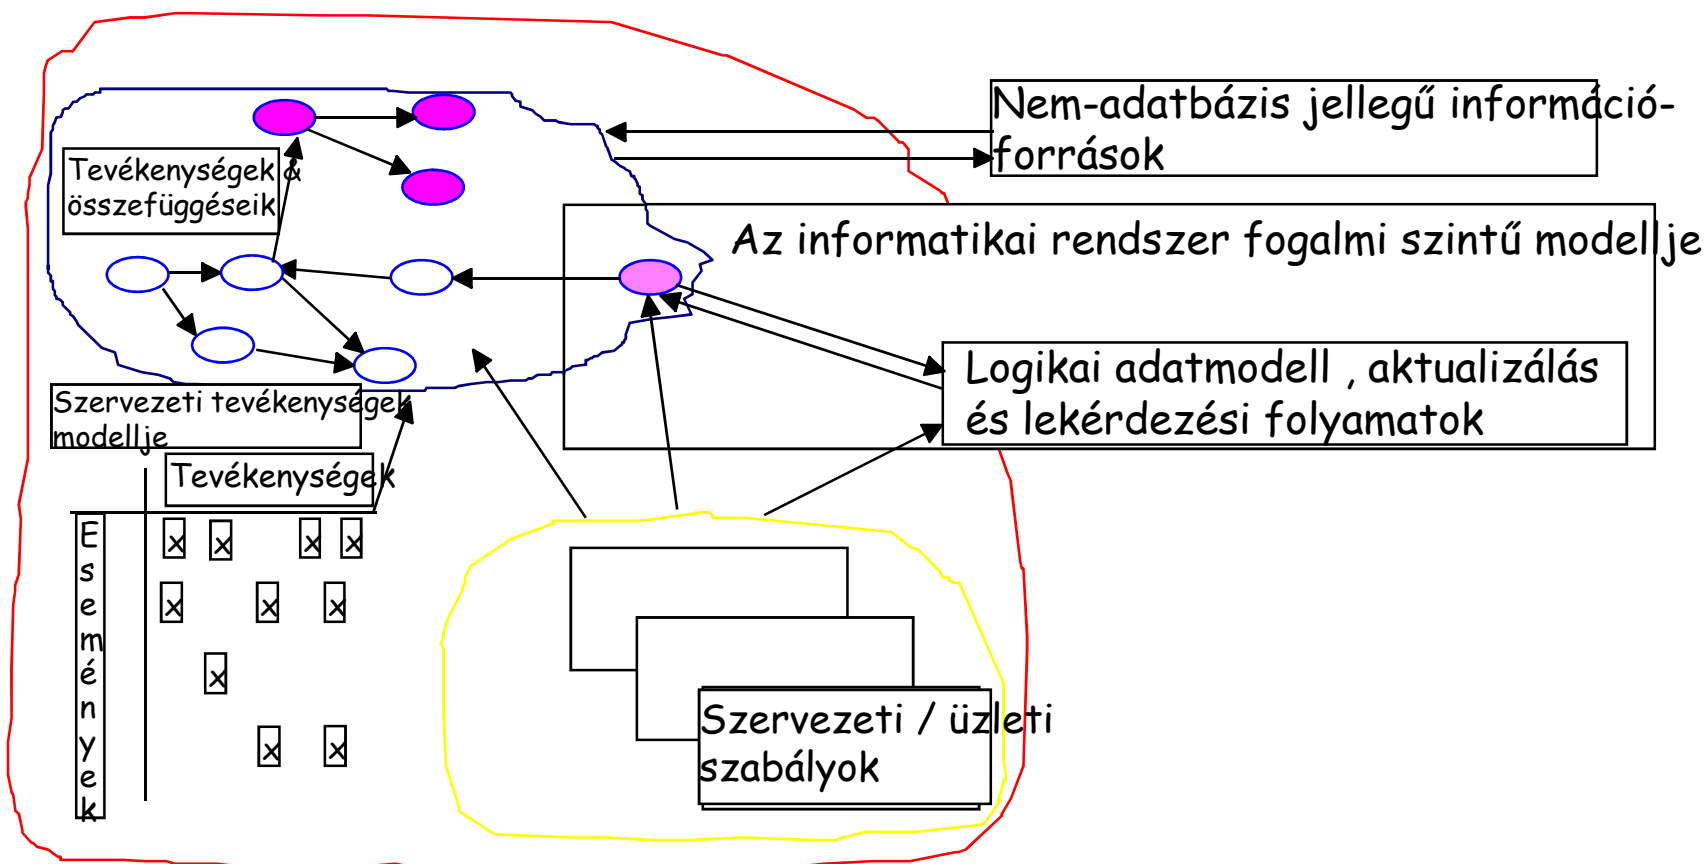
Nem-adatbázis jellegű információ-források

Tevékenységek & összefüggéseik

Az informatikai rendszer fogalmi szintű modellje

Logikai adatmodell , aktualizálás és lekérdezési folyamatok

Szervezeti tevékenységek modellje

Tevékenységek

Események

x x x x
x x x
x
x x

Szervezeti / üzleti szabályok